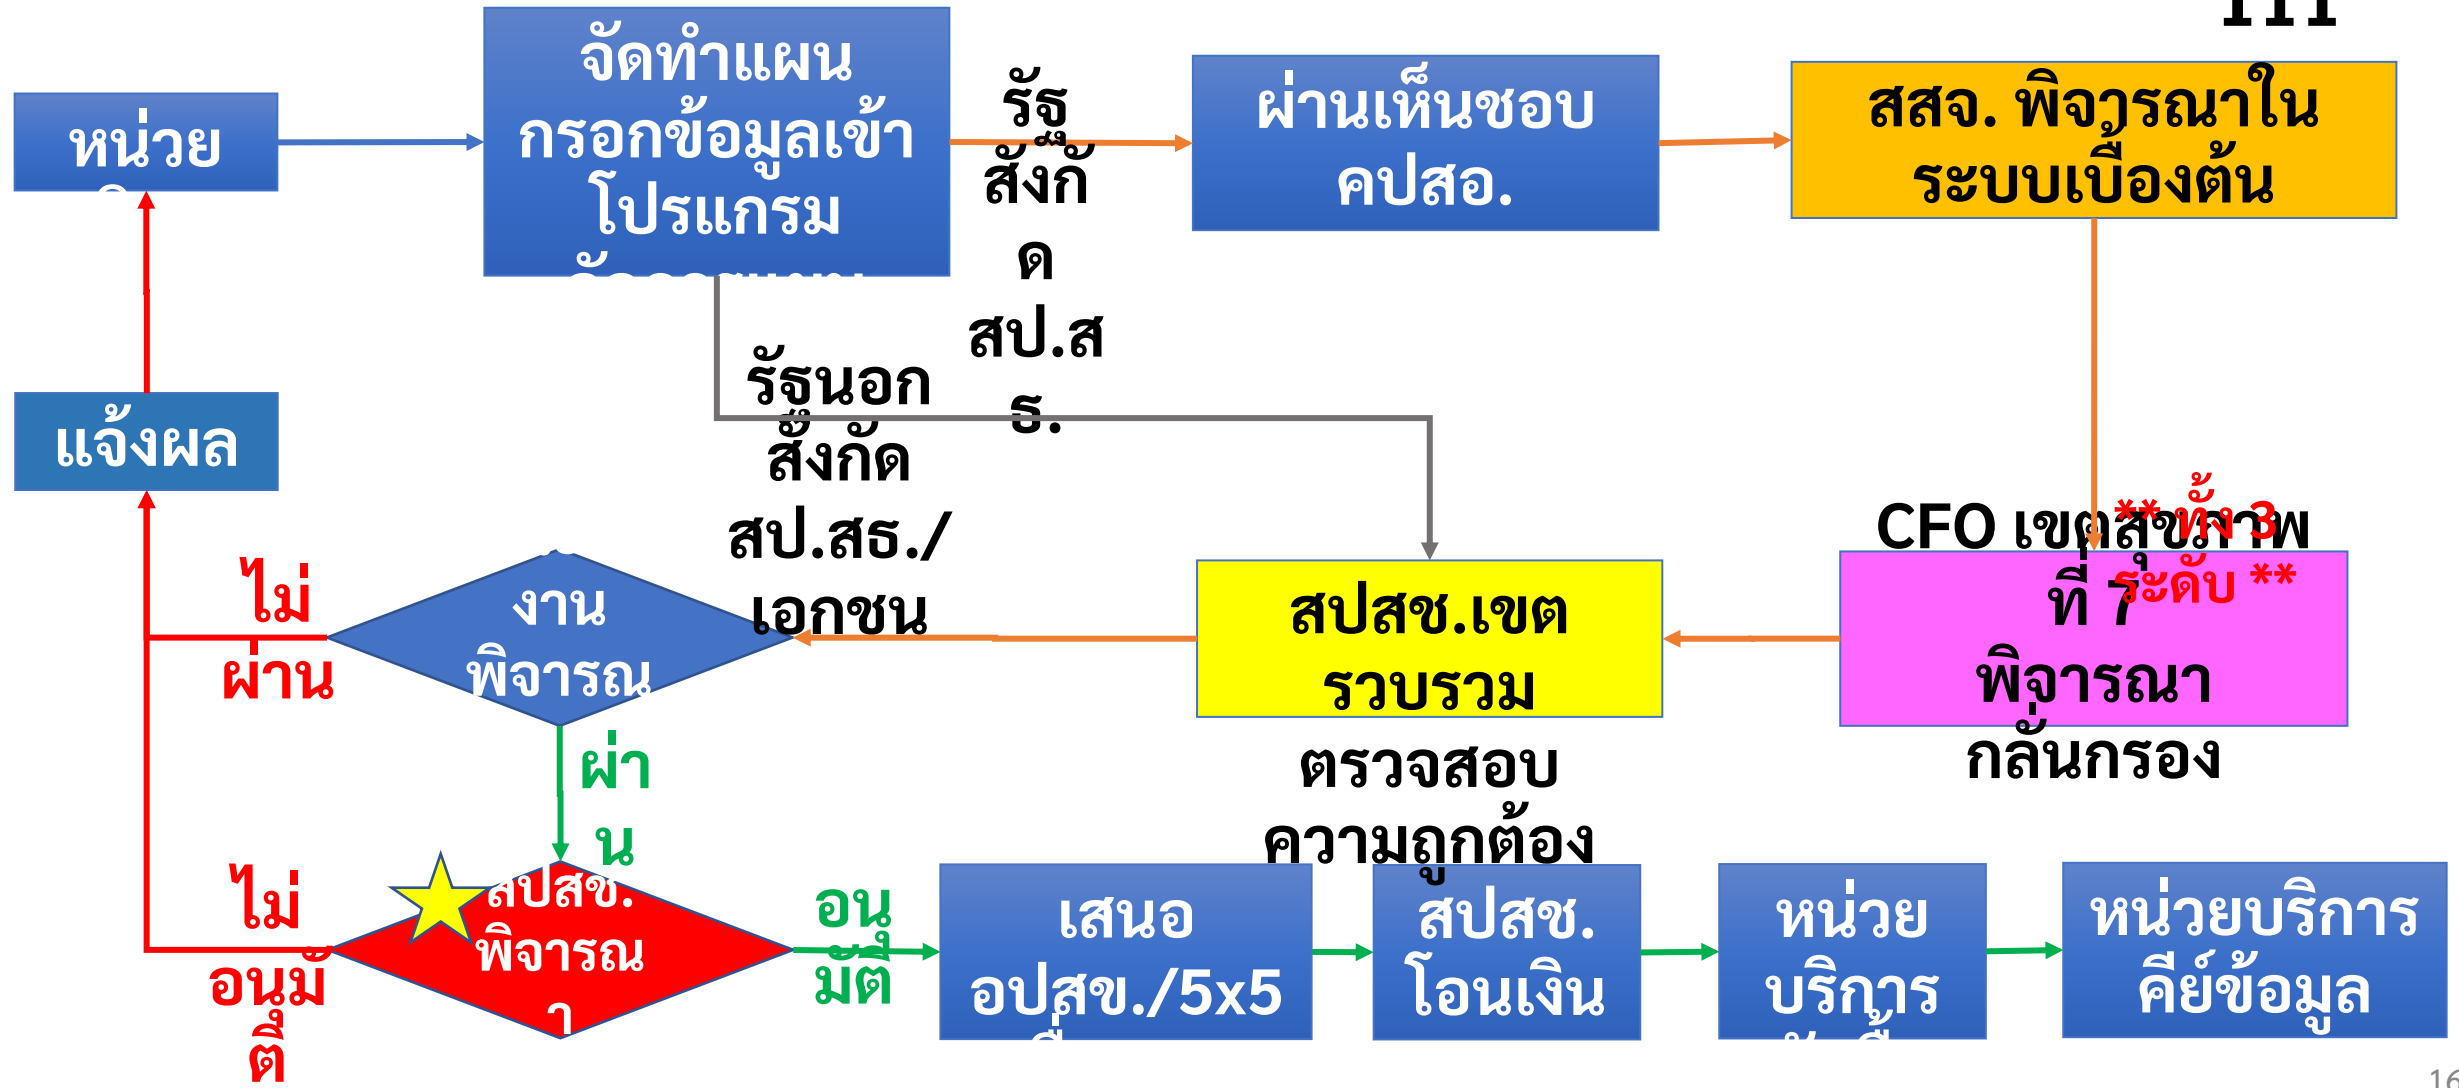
หน่วย
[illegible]

จัดทำแผน กรอกข้อมูลเข้าโปรแกรม
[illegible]

รัฐ สังกัด สป.สธ.

ผ่านเห็นชอบ คปสอ.

สสจ. พิจารณาในระบบเบื้องต้น

แจ้งผล

รัฐนอกสังกัด สป.สธ./เอกชน

CFO เขตสุขภาพที่ 7 พิจารณากลั่นกรอง

** ทั้ง 3 ระดับ **

สปสช.เขต รวบรวม ตรวจสอบความถูกต้อง

ไม่ผ่าน

งาน พิจารณ

ผ่าน

ไม่อนุมัติ

สปสช. พิจารณ า

อนุมัติ

เสนอ อปสข./5x5
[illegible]

สปสช. โอนเงิน

หน่วยบริการ
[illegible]

หน่วยบริการ คีย์ข้อมูล

16